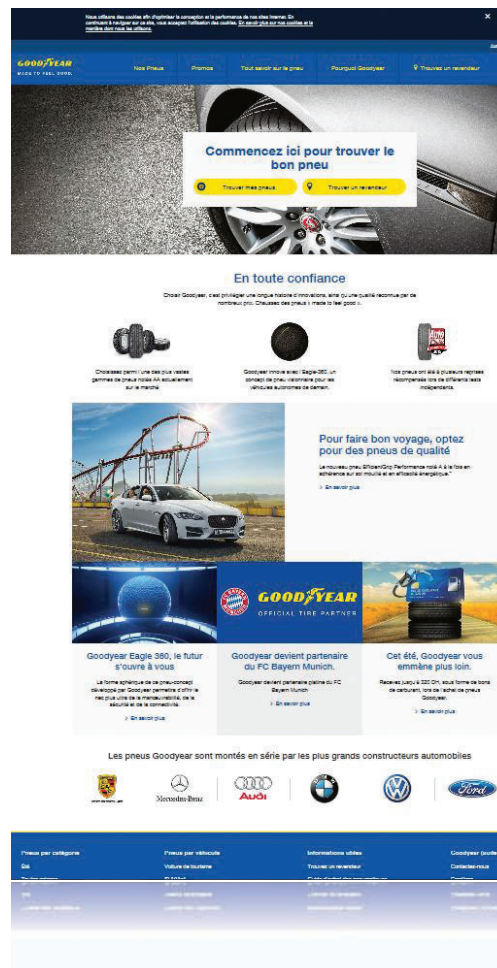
Nous utilisons des cookies afin d'optimiser la conception et la performance de nos sites Internet. En continuant à naviguer sur ce site, vous acceptez l'utilisation des cookies. En savoir plus sur nos cookies et la manière dont nous les utilisons.

×

GOODYEAR
MADE TO FEEL GOOD.

Nos Pneus
Promos
Tout savoir sur le pneu
Pourquoi Goodyear
Trouvez un revendeur

Commencez ici pour trouver le bon pneu

Trouver mes pneus
Trouver un revendeur

En toute confiance

Choisir Goodyear, c'est privilégier une longue histoire d'innovations, ainsi qu'une qualité reconnue par de nombreux prix. Chaussez des pneus « made to feel good ».

Choisissez parmi l'une des plus vastes gammes de pneus notés AA actuellement sur le marché

Goodyear innove avec l'Eagle-360, un concept de pneu visionnaire pour les véhicules autonomes de demain.

Nos pneus ont été à plusieurs reprises récompensés lors de différents tests indépendants.

Pour faire bon voyage, optez pour des pneus de qualité

Le nouveau pneu EfficientGrip Performance noté A à la fois en adhérence sur sol mouillé et en efficacité énergétique.*

> En savoir plus

GOODYEAR
OFFICIAL TIRE PARTNER

Goodyear Eagle 360, le futur s'ouvre à vous

La forme sphérique de ce pneu-concept développé par Goodyear permettra d'offrir le niet plus ultra de la manoeuvrabilité, de la sécurité et de la connectivité.

> En savoir plus

Goodyear devient partenaire du FC Bayern Munich.

Goodyear devient partenaire platine du FC Bayern Munich.

> En savoir plus

Cet été, Goodyear vous emmène plus loin.

Recevez jusqu'à 320 CH, sous forme de bons de carburant, lors de l'achat de pneus Goodyear.

> En savoir plus

Les pneus Goodyear sont montés en série par les plus grands constructeurs automobiles

Mercedes-Benz
Audi
Ford

Pneus par catégorie
Été
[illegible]

Pneus par véhicule
Voiture de tourisme
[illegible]

Informations utiles
Trouvez un revendeur
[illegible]

Goodyear (suite)
Contactez-nous
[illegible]